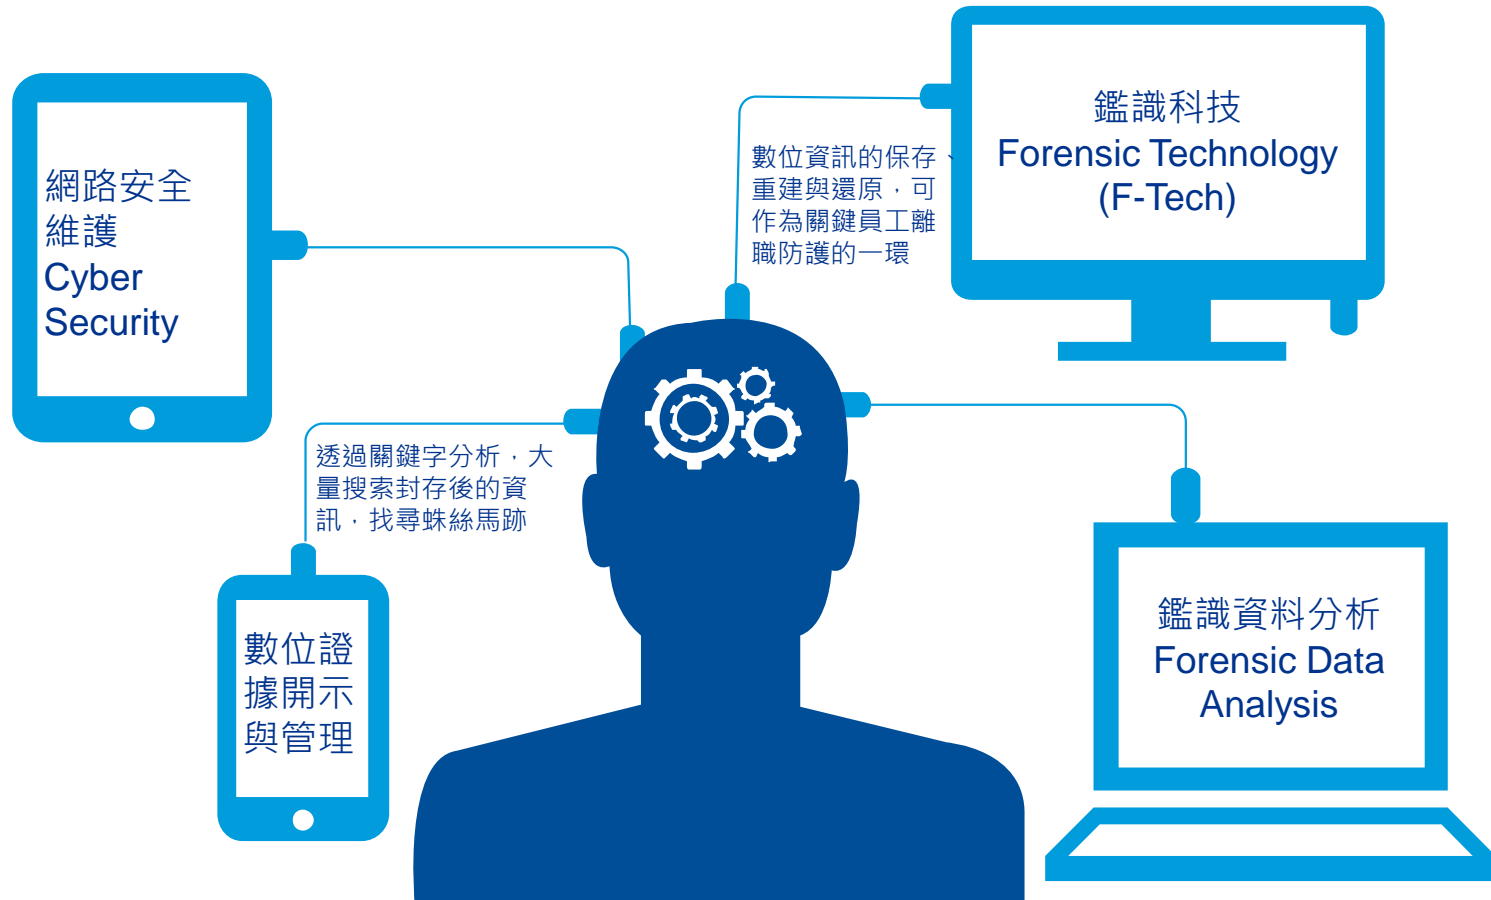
網路安全維護
Cyber Security

數位資訊的保存、重建與還原，可作為關鍵員工離職防護的一環

鑑識科技
Forensic Technology
(F-Tech)

透過關鍵字分析，大量搜索封存後的資訊，找尋蛛絲馬跡

數位證據開示與管理

鑑識資料分析
Forensic Data Analysis